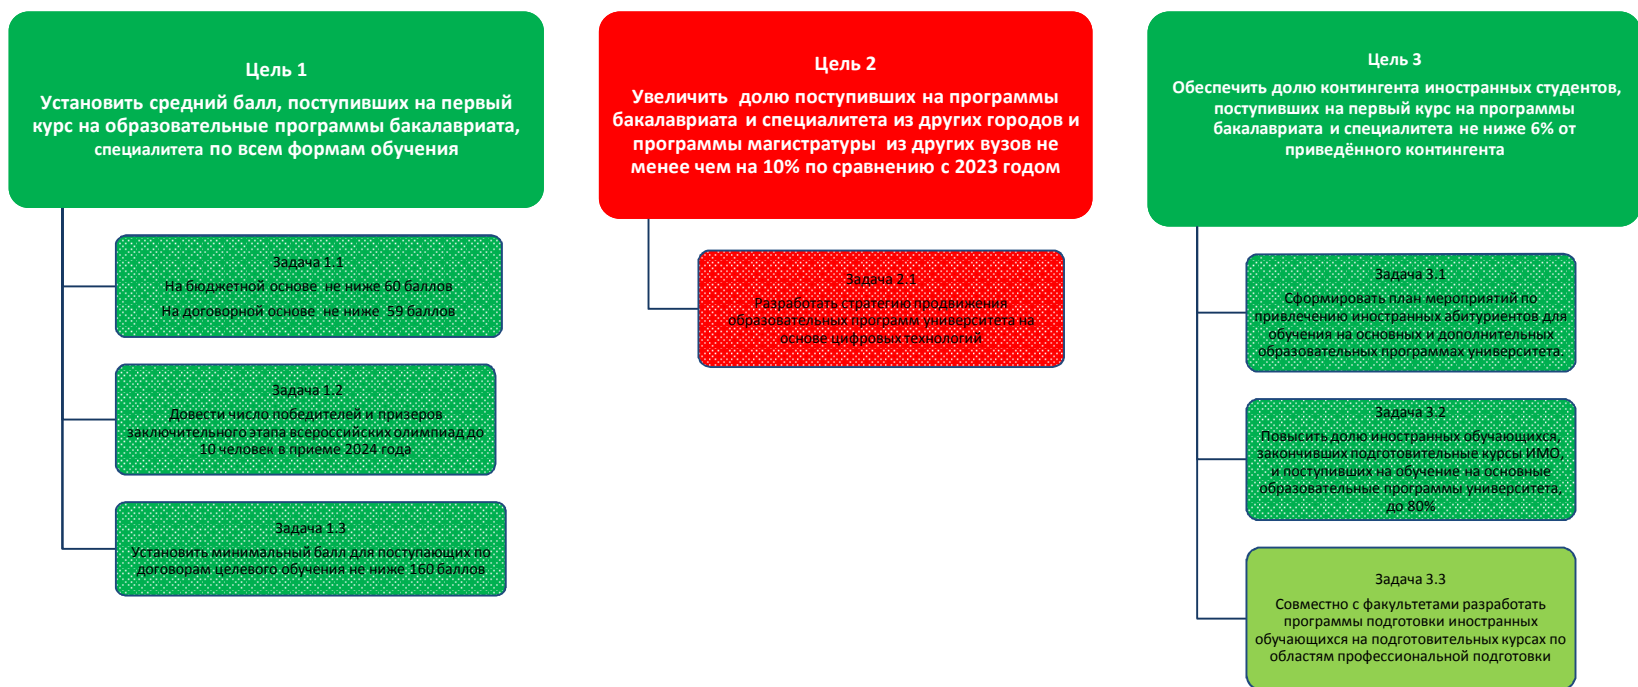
Цель 1
Установить средний балл, поступивших на первый курс на образовательные программы бакалавриата, специалитета по всем формам обучения

Задача 1.1
На бюджетной основе не ниже 60 баллов
На договорной основе не ниже 59 баллов

Задача 1.2
Довести число победителей и призеров заключительного этапа всероссийских олимпиад до 10 человек в приеме 2024 года

Задача 1.3
Установить минимальный балл для поступающих по договорам целевого обучения не ниже 160 баллов

Цель 2
Увеличить долю поступивших на программы бакалавриата и специалитета из других городов и программы магистратуры из других вузов не менее чем на 10% по сравнению с 2023 годом

Задача 2.1
Разработать стратегию продвижения образовательных программ университета на основе цифровых технологий

Цель 3
Обеспечить долю контингента иностранных студентов, поступивших на первый курс на программы бакалавриата и специалитета не ниже 6% от приведённого контингента

Задача 3.1
Сформировать план мероприятий по привлечению иностранных абитуриентов для обучения на основных и дополнительных образовательных программах университета.

Задача 3.2
Повысить долю иностранных обучающихся, закончивших подготовительные курсы ИМО, и поступивших на обучение на основные образовательные программы университета, до 80%

Задача 3.3
Совместно с факультетами разработать программы подготовки иностранных обучающихся на подготовительных курсах по областям профессиональной подготовки